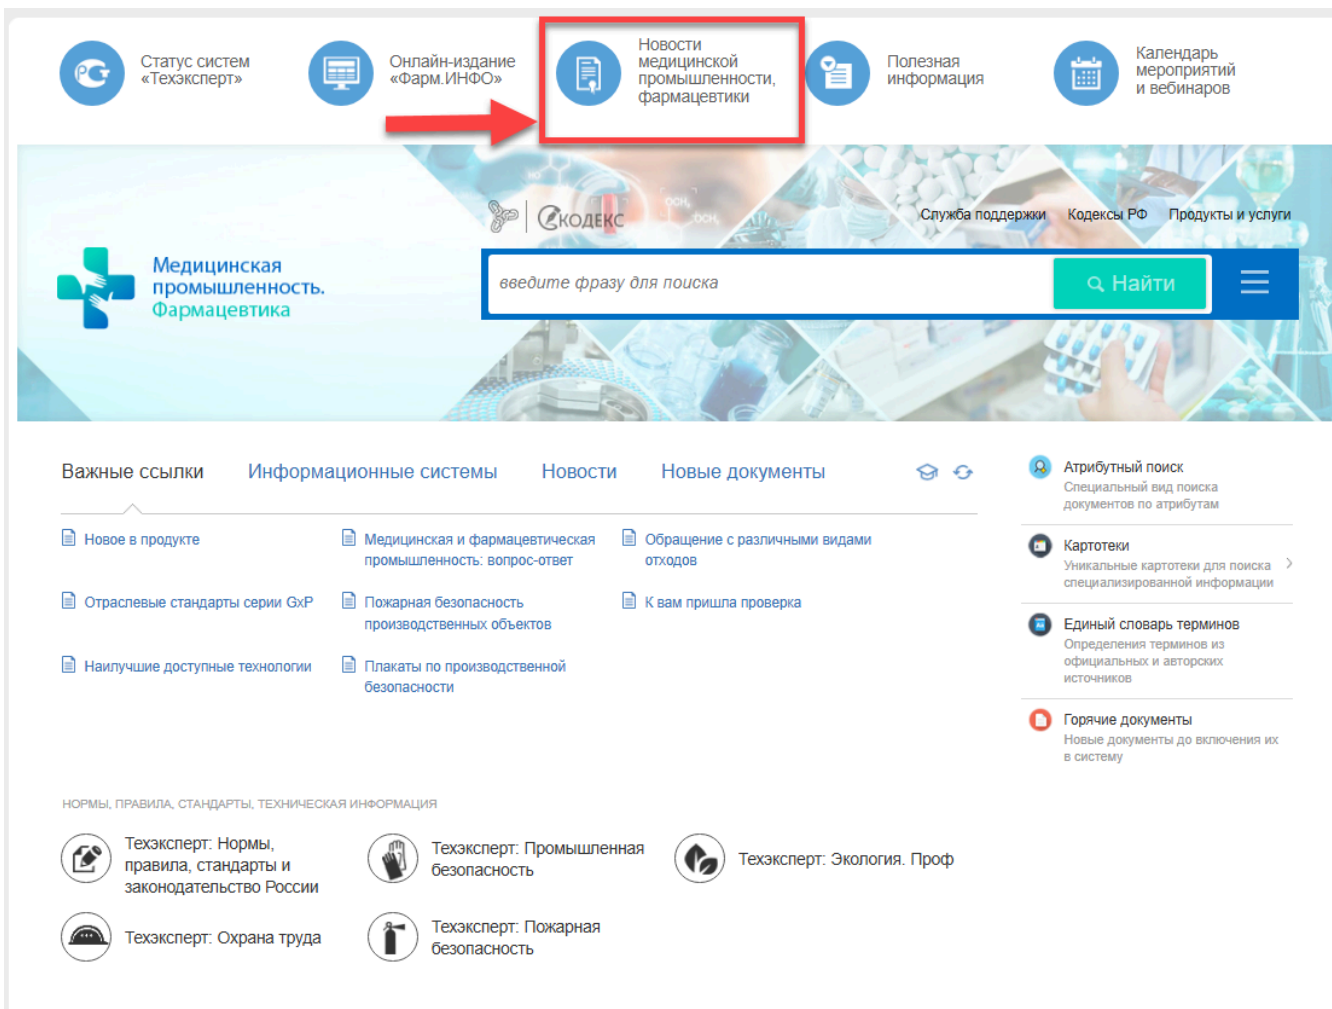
Статус систем «Техэксперт»

Онлайн-издание «Фарм.ИНФО»

Новости медицинской промышленности, фармацевтики

Полезная информация

Календарь мероприятий и вебинаров

КОДЕКС

Служба поддержки Кодексы РФ Продукты и услуги

Медицинская промышленность. Фармацевтика

введите фразу для поиска

Найти

Важные ссылки Информационные системы Новости Новые документы

Новое в продукте

Медицинская и фармацевтическая промышленность: вопрос-ответ

Обращение с различными видами отходов

Отраслевые стандарты серии GxP

Пожарная безопасность производственных объектов

К вам пришла проверка

Наилучшие доступные технологии

Плакаты по производственной безопасности

Атрибутный поиск
Специальный вид поиска документов по атрибутам

Картотеки
Уникальные картотеки для поиска специализированной информации

Единый словарь терминов
Определения терминов из официальных и авторских источников

Горячие документы
Новые документы до включения их в систему

НОРМЫ, ПРАВИЛА, СТАНДАРТЫ, ТЕХНИЧЕСКАЯ ИНФОРМАЦИЯ

Техэксперт: Нормы, правила, стандарты и законодательство России

Техэксперт: Промышленная безопасность

Техэксперт: Экология. Проф

Техэксперт: Охрана труда

Техэксперт: Пожарная безопасность